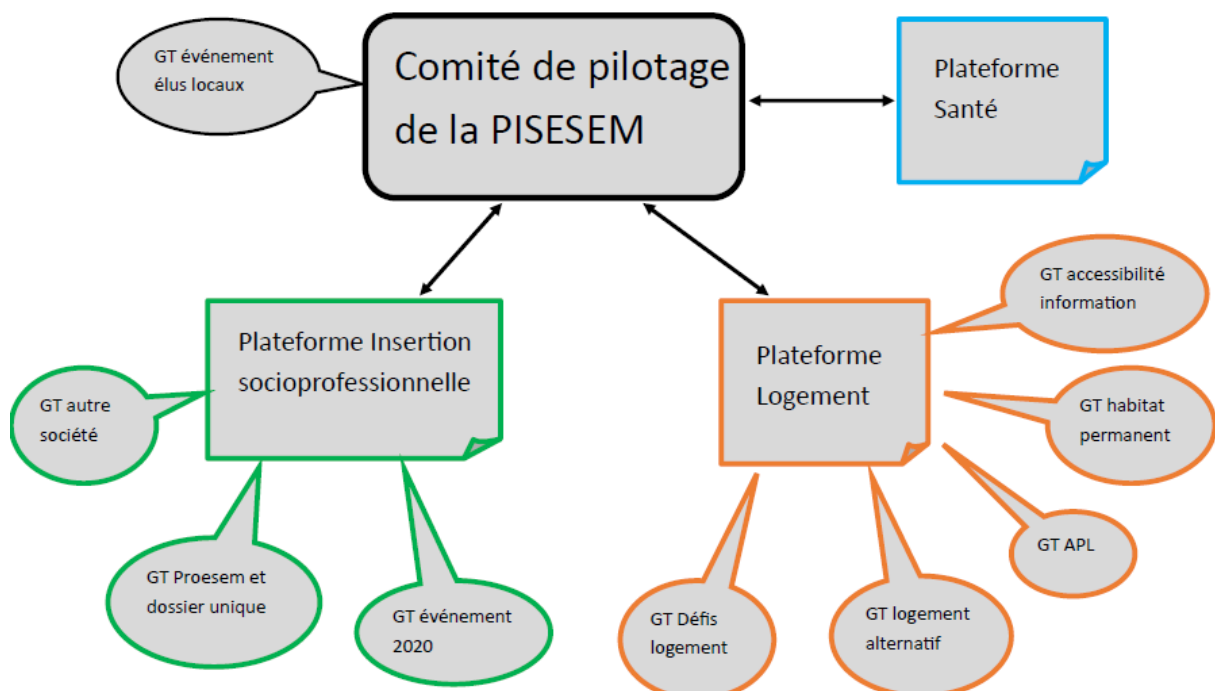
GT événement élus locaux

Comité de pilotage de la PISESEM

Plateforme Santé

Plateforme Insertion socioprofessionnelle

GT autre société

GT Proesem et dossier unique

GT événement 2020

Plateforme Logement

GT accessibilité information

GT habitat permanent

GT APL

GT Défis logement

GT logement alternatif